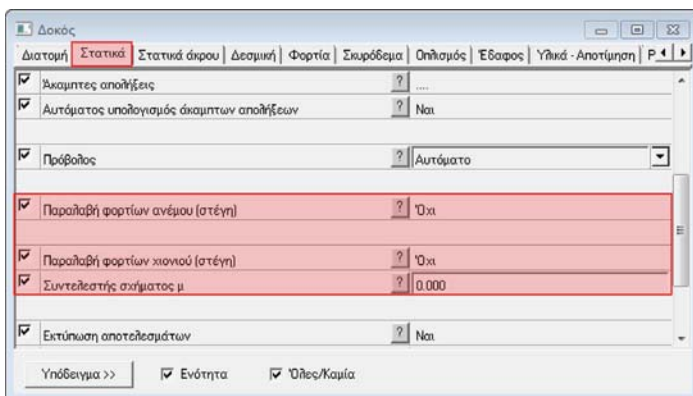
Δοκός

Διατομή | Στατικά | Στατικά άκρου | Δεσμική | Φορτία | Σκυρόδεμα | Οπλισμός | Έδαφος | Υλικά - Αποτίμηση | Ρ

Άκαμπτες απολήξεις ? ....

Αυτόματος υπολογισμός άκαμπτων απολήξεων ? Ναι

Πρόβολος ? Αυτόματο

Παραλαβή φορτίων ανέμου (στέγη) ? Όχι

Παραλαβή φορτίων χιονιού (στέγη) ? Όχι

Συντελεστής σχήματος μ ? 0.000

Εκτύπωση αποτελεσμάτων ? Ναι

Υπόδειγμα >> Ενότητα Όλες/Καμία